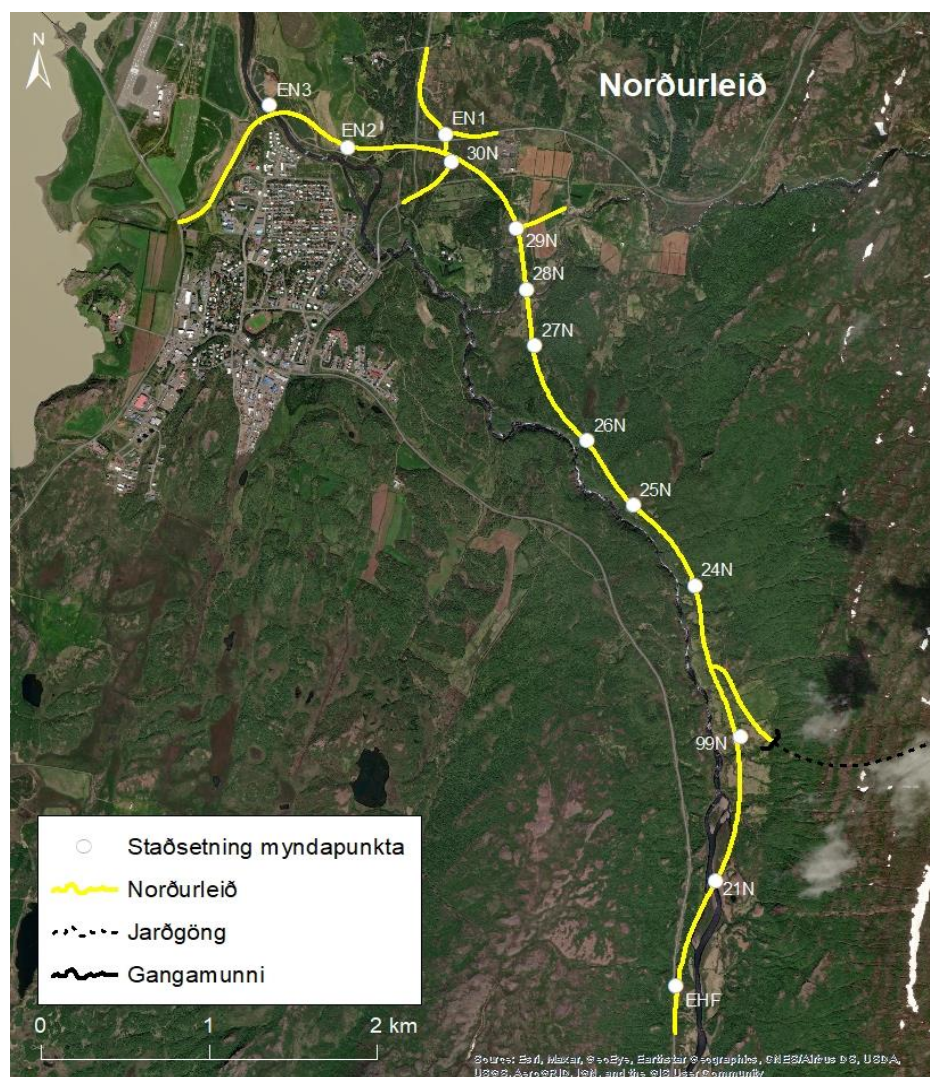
N

Norðurleið

EN3
EN2
EN1
30N
29N
28N
27N
26N
25N
24N
99N
21N
EHF

Staðsetning myndapunkta
Norðurleið
Jarðgöng
Gangamunni

0
1
2 km

Source: Esri, Maxar, GeoEye, Earthstar Geographics, CNES/Airbus DS, USDA, USGS, AeroGRID, IGN, and the GIS User Community